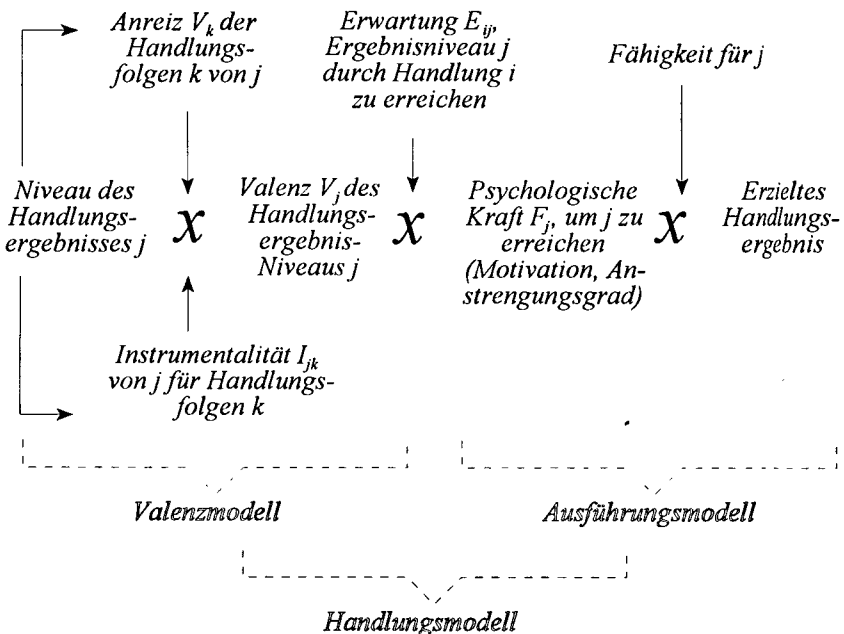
Anreiz $V_k$ der Handlungsfolgen k von j

Erwartung $E_{ij}$, Ergebnisniveau j durch Handlung i zu erreichen

Fähigkeit für j

Niveau des Handlungsergebnisses j

x

Valenz $V_j$ des Handlungsergebnis-Niveaus j

x

Psychologische Kraft $F_j$, um j zu erreichen (Motivation, Anstrengungsgrad)

x

Erzieltes Handlungsergebnis

Instrumentalität $I_{jk}$ von j für Handlungsfolgen k

Valenzmodell

Ausführungsmodell

Handlungsmodell